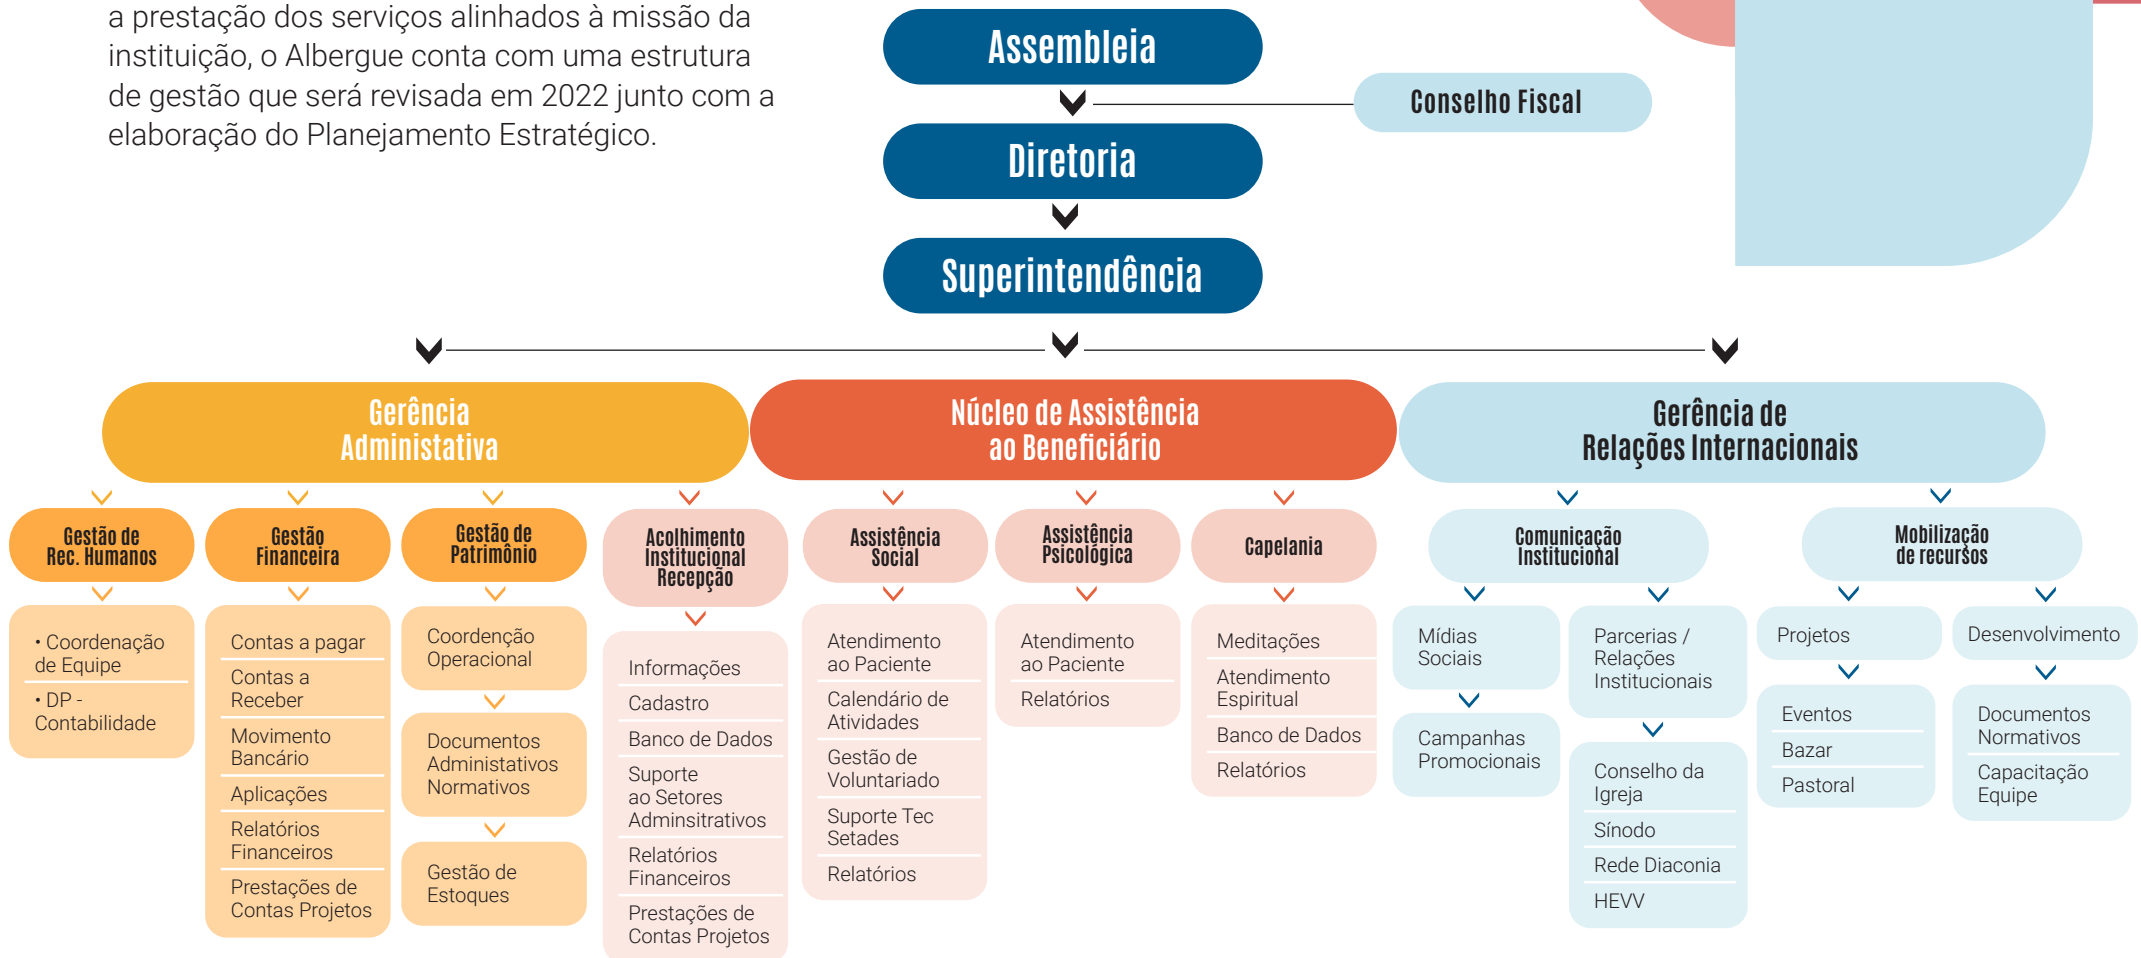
a prestação dos serviços alinhados à missão da instituição, o Albergue conta com uma estrutura de gestão que será revisada em 2022 junto com a elaboração do Planejamento Estratégico.

Assembleia

Conselho Fiscal

Diretoria

Superintendência

Gerência Administativa

Núcleo de Assistência ao Beneficiário

Gerência de Relações Internacionais

Gestão de Rec. Humanos

• Coordenação de Equipe
• DP - Contabilidade

Gestão Financeira

Contas a pagar
Contas a Receber
Movimento Bancário
Aplicações
Relatórios Financeiros
Prestações de Contas Projetos

Gestão de Patrimônio

Coordenção Operacional

Documentos Administativos Normativos

Gestão de Estoques

Acolhimento Institucional Recepção

Informações
Cadastro
Banco de Dados
Suporte ao Setores Adminsitrativos
Relatórios Financeiros
Prestações de Contas Projetos

Assistência Social

Atendimento ao Paciente
Calendário de Atividades
Gestão de Voluntariado
Suporte Tec Setades
Relatórios

Assistência Psicológica

Atendimento ao Paciente
Relatórios

Capelania

Meditações
Atendimento Espiritual
Banco de Dados
Relatórios

Comunicação Institucional

Mídias Sociais

Campanhas Promocionais

Parcerias / Relações Institucionais

Conselho da Igreja
Sínodo
Rede Diaconia
HEVV

Mobilização de recursos

Projetos

Eventos
Bazar
Pastoral

Desenvolvimento

Documentos Normativos
Capacitação Equipe